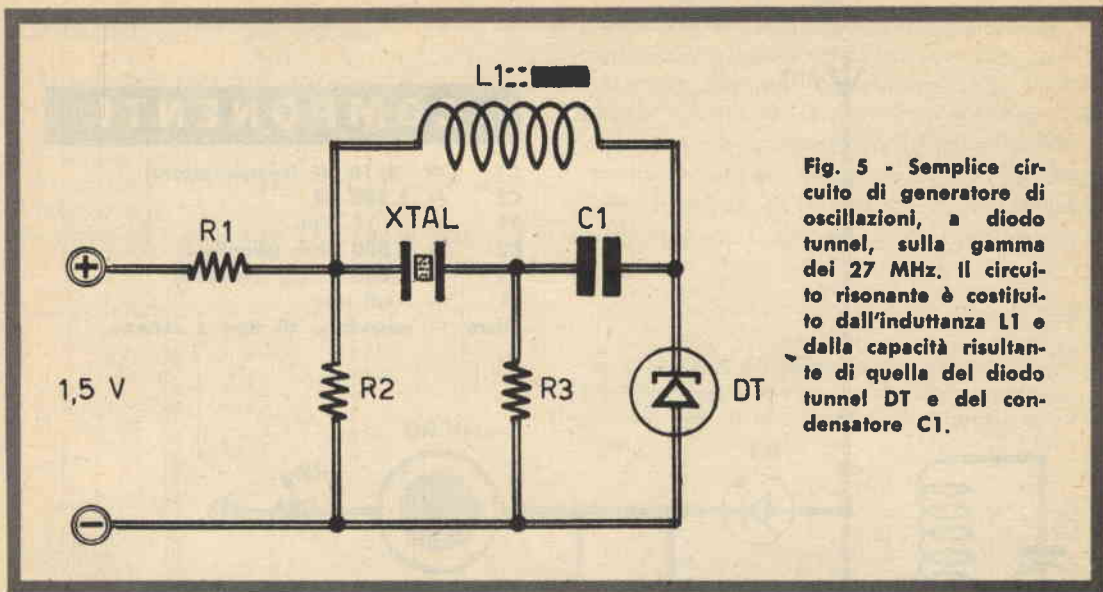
L1

R1

XTAL

C1

1,5 V

R2

R3

DT

Fig. 5 - Semplice circuito di generatore di oscillazioni, a diodo tunnel, sulla gamma dei 27 MHz. Il circuito risonante è costituito dall'induttanza L1 e dalla capacità risultante di quella del diodo tunnel DT e del condensatore C1.